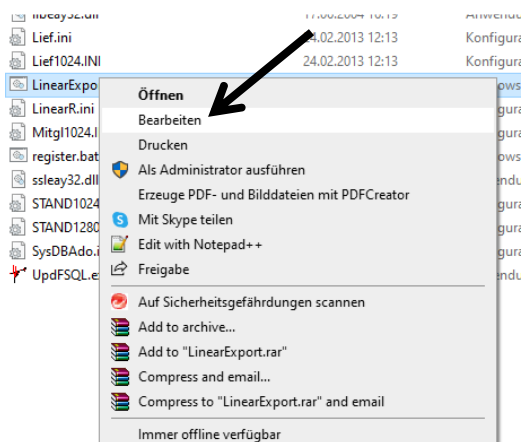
libeay32.dll 17.06.2004 16:19 Anwendu
Lief.ini 24.02.2013 12:13 Konfigura
Lief1024.INI 24.02.2013 12:13 Konfigura
LinearExpo
LinearR.ini
Mitgl1024.I
register.bat
ssleay32.dll
STAND1024
STAND1280
SysDBAdo.i
UpdFSQL.e

Öffnen
Bearbeiten
Drucken
Als Administrator ausführen
Erzeuge PDF- und Bilddateien mit PDFCreator
Mit Skype teilen
Edit with Notepad++
Freigabe
Auf Sicherheitsgefährdungen scannen
Add to archive...
Add to "LinearExport.rar"
Compress and email...
Compress to "LinearExport.rar" and email
Immer offline verfügbar